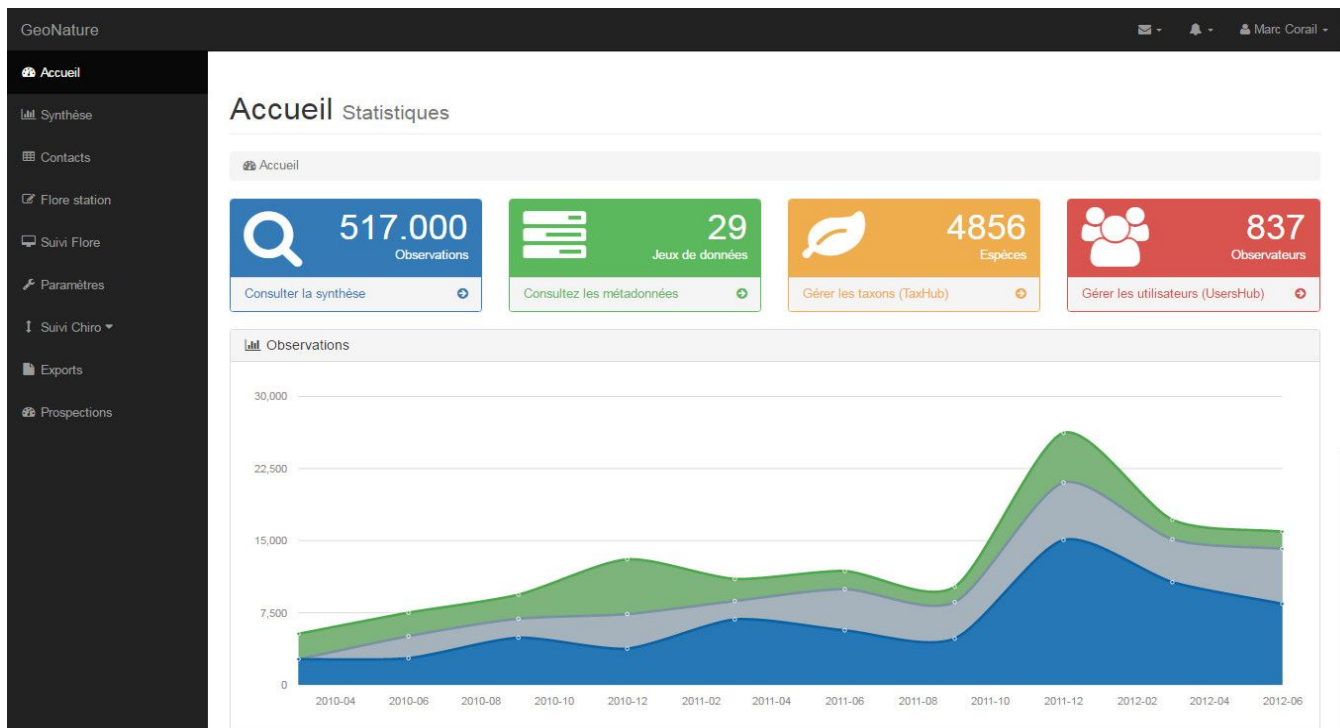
GeoNature

Marc Corail

Accueil
Synthèse
Contacts
Flore station
Suivi Flore
Paramètres
Suivi Chiro
Exports
Prospections

Accueil Statistiques

Accueil

517.000
Observations
Consulter la synthèse

29
Jeux de données
Consultez les métadonnées

4856
Espèces
Gérer les taxons (TaxHub)

837
Observateurs
Gérer les utilisateurs (UsersHub)

Observations

30,000
22,500
15,000
7,500
0

2010-04 2010-06 2010-08 2010-10 2010-12 2011-02 2011-04 2011-06 2011-08 2011-10 2011-12 2012-02 2012-04 2012-06